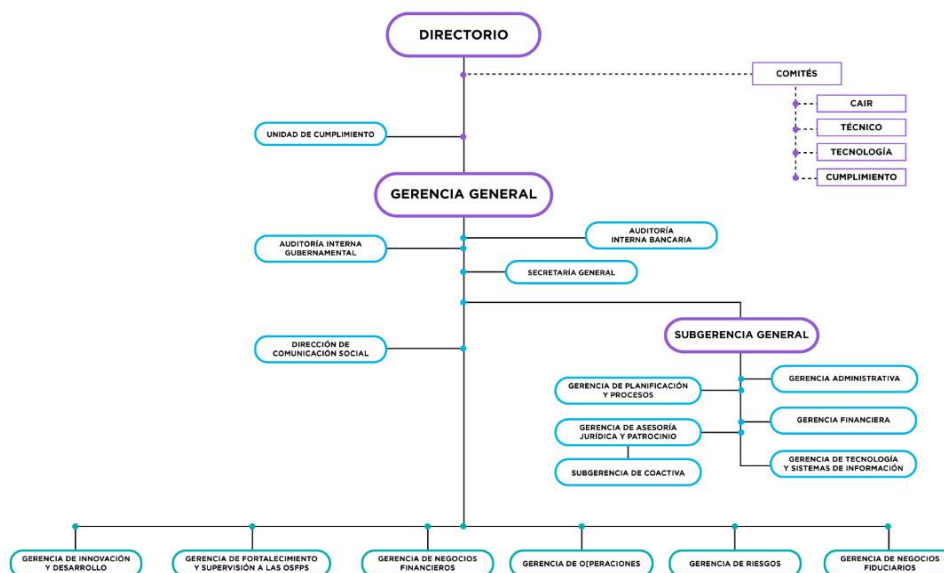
DIRECTORIO

COMITÉS

CAIR

TÉCNICO

TECNOLOGÍA

CUMPLIMIENTO

UNIDAD DE CUMPLIMIENTO

GERENCIA GENERAL

AUDITORÍA INTERNA GUBERNAMENTAL

AUDITORÍA INTERNA BANCARIA

SECRETARÍA GENERAL

DIRECCIÓN DE COMUNICACIÓN SOCIAL

SUBGERENCIA GENERAL

GERENCIA DE PLANIFICACIÓN Y PROCESOS

GERENCIA ADMINISTRATIVA

GERENCIA FINANCIERA

GERENCIA DE ASESORÍA JURÍDICA Y PATROCINIO

SUBGERENCIA DE COACTIVA

GERENCIA DE TECNOLOGÍA Y SISTEMAS DE INFORMACIÓN

GERENCIA DE INNOVACIÓN Y DESARROLLO

GERENCIA DE FORTALECIMIENTO Y SUPERVISIÓN A LAS OSFPS

GERENCIA DE NEGOCIOS FINANCIEROS

GERENCIA DE O[PERACIONES

GERENCIA DE RIESGOS

GERENCIA DE NEGOCIOS FIDUCIARIOS